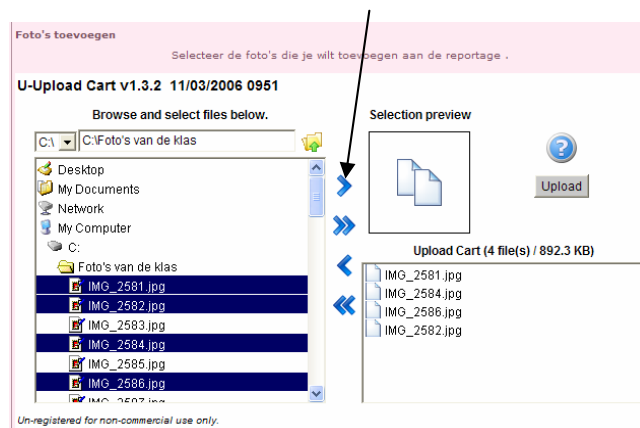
Foto's toevoegen

Selecteer de foto's die je wilt toevoegen aan de reportage .

U-Upload Cart v1.3.2 11/03/2006 0951

Browse and select files below.

C:\ C:\Foto's van de klas

Desktop
My Documents
Network
My Computer
C:
Foto's van de klas
IMG_2581.jpg
IMG_2582.jpg
IMG_2583.jpg
IMG_2584.jpg
IMG_2585.jpg
IMG_2586.jpg
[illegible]

Selection preview

Upload

Upload Cart (4 file(s) / 892.3 KB)

IMG_2581.jpg
IMG_2584.jpg
IMG_2586.jpg
IMG_2582.jpg

Un-registered for non-commercial use only.